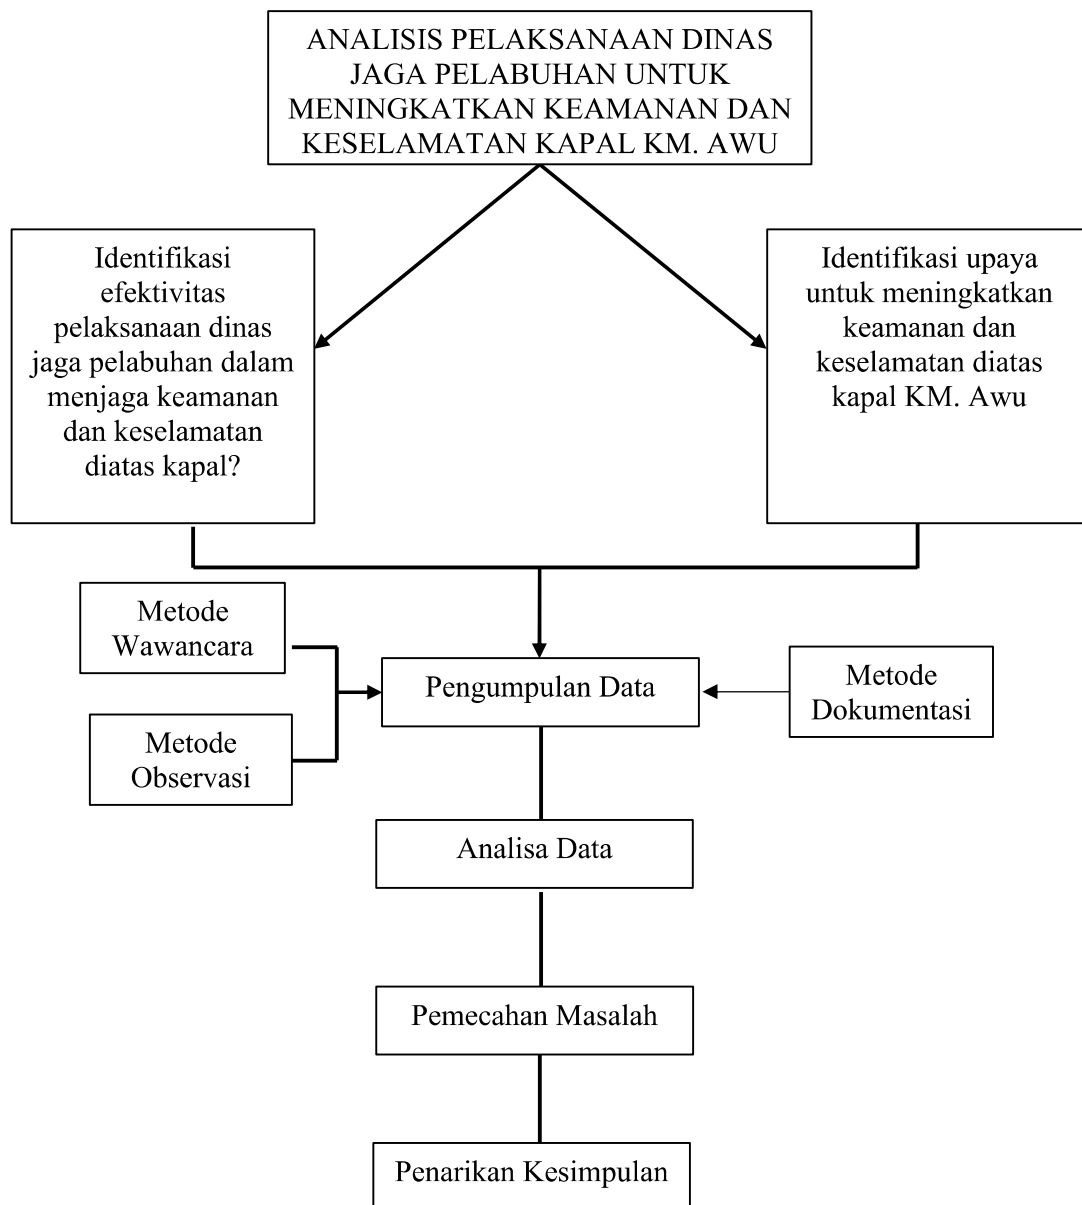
ANALISIS PELAKSANAAN DINAS JAGA PELABUHAN UNTUK MENINGKATKAN KEAMANAN DAN KESELAMATAN KAPAL KM. AWU

Identifikasi efektivitas pelaksanaan dinas jaga pelabuhan dalam menjaga keamanan dan keselamatan diatas kapal?

Identifikasi upaya untuk meningkatkan keamanan dan keselamatan diatas kapal KM. Awu

Metode Wawancara

Metode Observasi

Pengumpulan Data

Metode Dokumentasi

Analisa Data

Pemecahan Masalah

Penarikan Kesimpulan